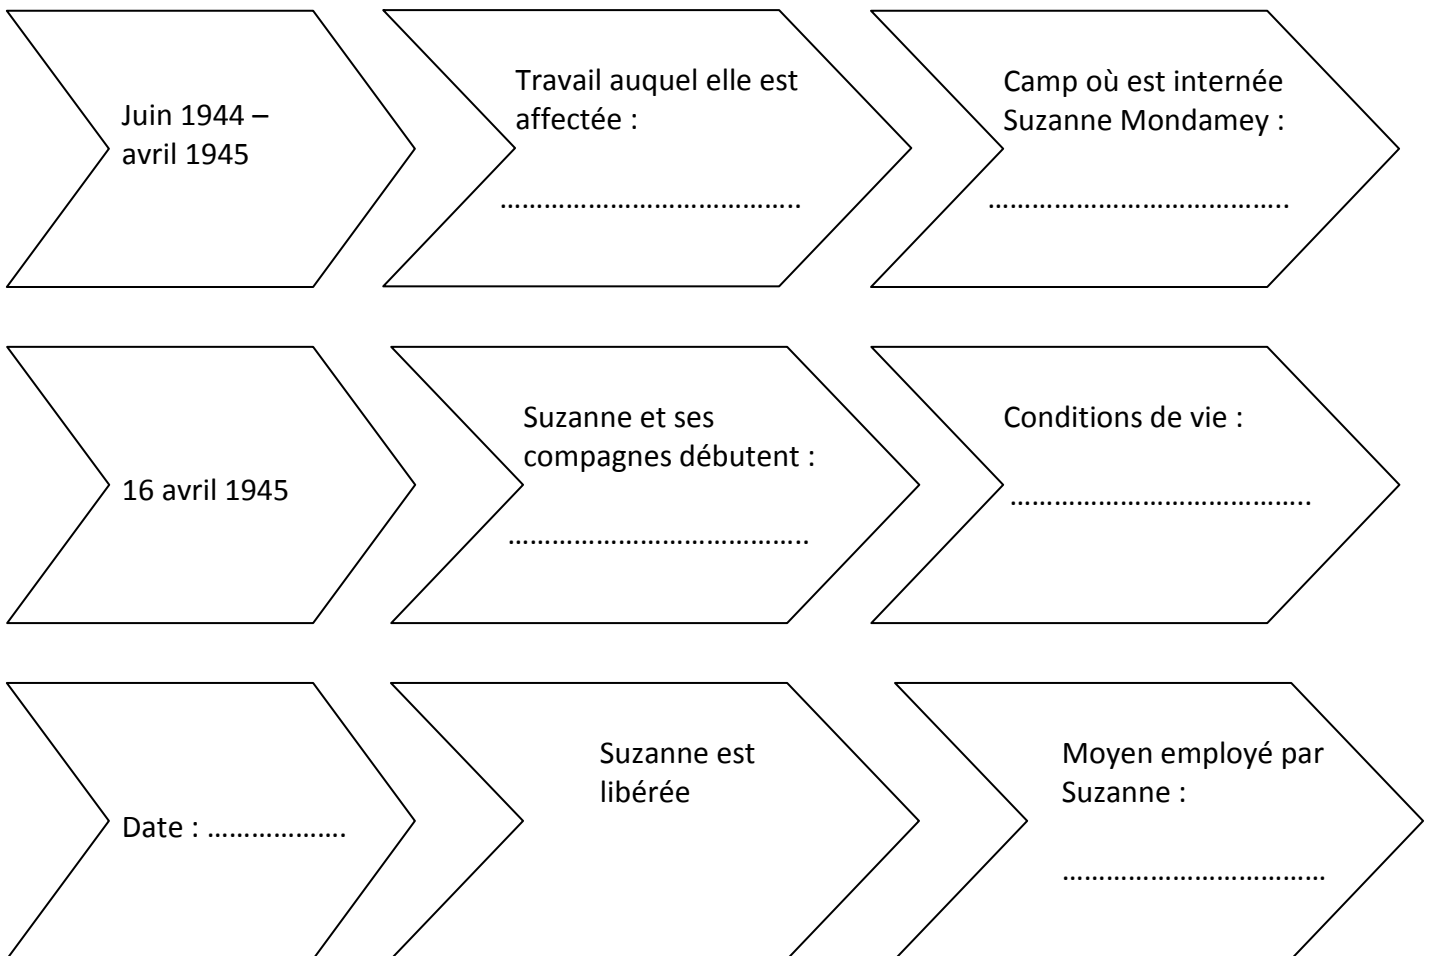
Juin 1944 – avril 1945

Travail auquel elle est affectée :

…………………………………..

Camp où est internée Suzanne Mondamey :

…………………………………..

16 avril 1945

Suzanne et ses compagnes débutent :

…………………………………..

Conditions de vie :

…………………………………..

Date : ……………….

Suzanne est libérée

Moyen employé par Suzanne :

……………………………….